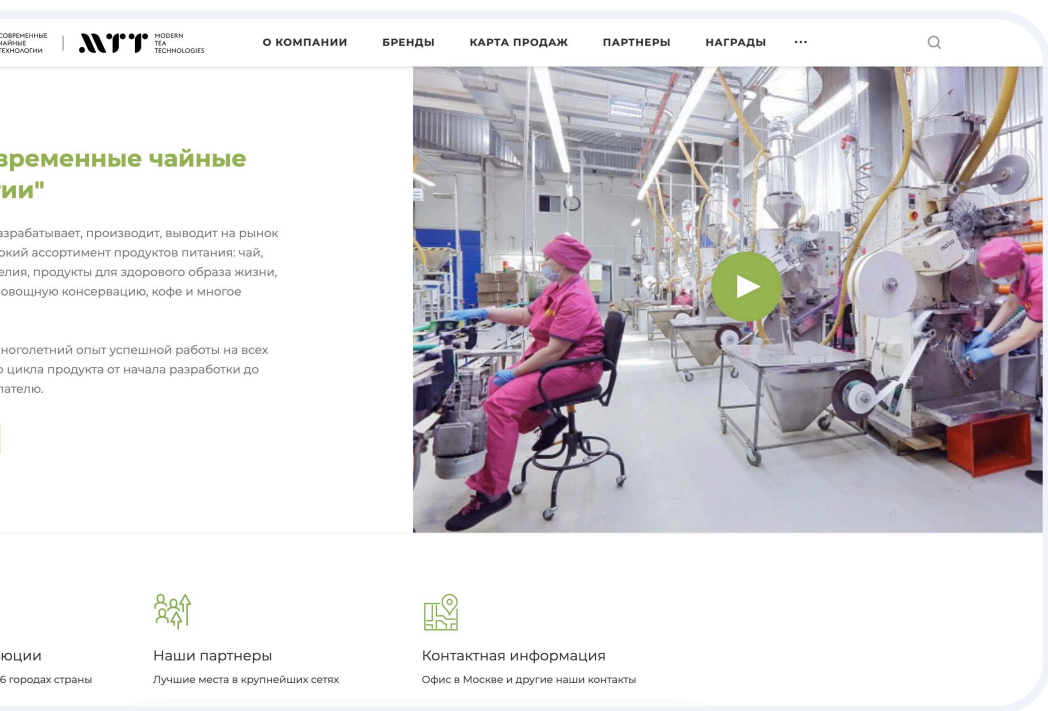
СОВРЕМЕННЫЕ ЧАЙНЫЕ ТЕХНОЛОГИИ | MTT MODERN TEA TECHNOLOGIES

О КОМПАНИИ БРЕНДЫ КАРТА ПРОДАЖ ПАРТНЕРЫ НАГРАДЫ ···

зременные чайные гии"

зрабатывает, производит, выводит на рынок окий ассортимент продуктов питания: чай, елия, продукты для здорового образа жизни, овощную консервацию, кофе и многое

ноголетний опыт успешной работы на всех о цикла продукта от начала разработки до пателю.

юции
6 городах страны

Наши партнеры
Лучшие места в крупнейших сетях

Контактная информация
Офис в Москве и другие наши контакты